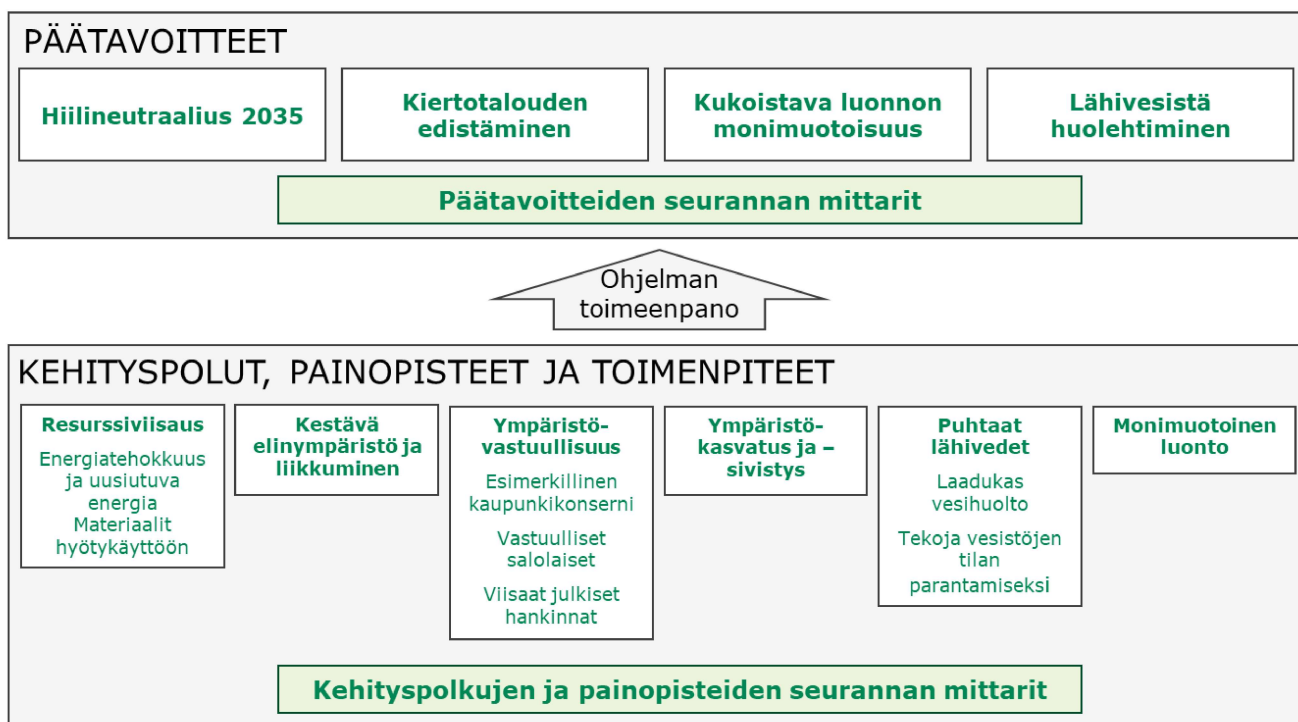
PÄÄTAVOITTEET

Hiilineutraalius 2035

Kiertotalouden edistäminen

Kukoistava luonnon monimuotoisuus

Lähivesistä huolehtiminen

Päätavoitteiden seurannan mittarit

Ohjelman toimeenpano

KEHITYSPOLUT, PAINOPISTEET JA TOIMENPITEET

Resurssiviisaus

Energiatehokkuus ja uusiutuva energia

Materiaalit hyötykäyttöön

Kestävä elinympäristö ja liikkuminen

Ympäristövastuullisuus

Esimerkillinen kaupunkikonserni

Vastuulliset salolaiset

Viisaat julkiset hankinnat

Ympäristökasvatus ja –sivistys

Puhtaat lähivedet

Laadukas vesihuolto

Tekoja vesistöjen tilan parantamiseksi

Monimuotoinen luonto

Kehityspolkujen ja painopisteiden seurannan mittarit